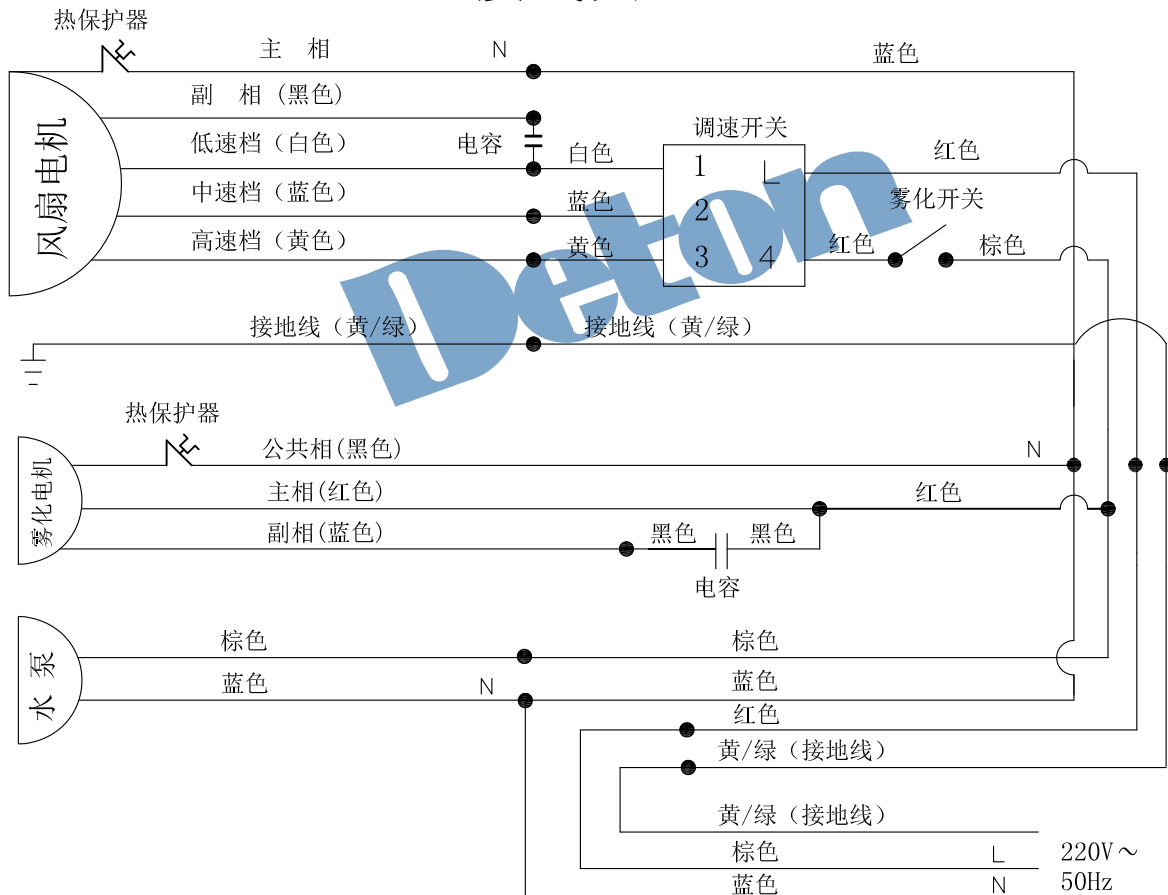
热保护器
主 相
N
蓝色
风扇电机
副 相（黑色）
低速档（白色）
电容
白色
调速开关
1
L
红色
中速档（蓝色）
蓝色
2
雾化开关
高速档（黄色）
黄色
3
4
红色
棕色
接地线（黄/绿）
接地线（黄/绿）
Deton
热保护器
雾化电机
公共相(黑色)
N
主相(红色)
红色
副相(蓝色)
黑色
黑色
电容
水 泵
棕色
棕色
蓝色
N
蓝色
红色
黄/绿（接地线）
黄/绿（接地线）
棕色
L
220V～
蓝色
N
50Hz